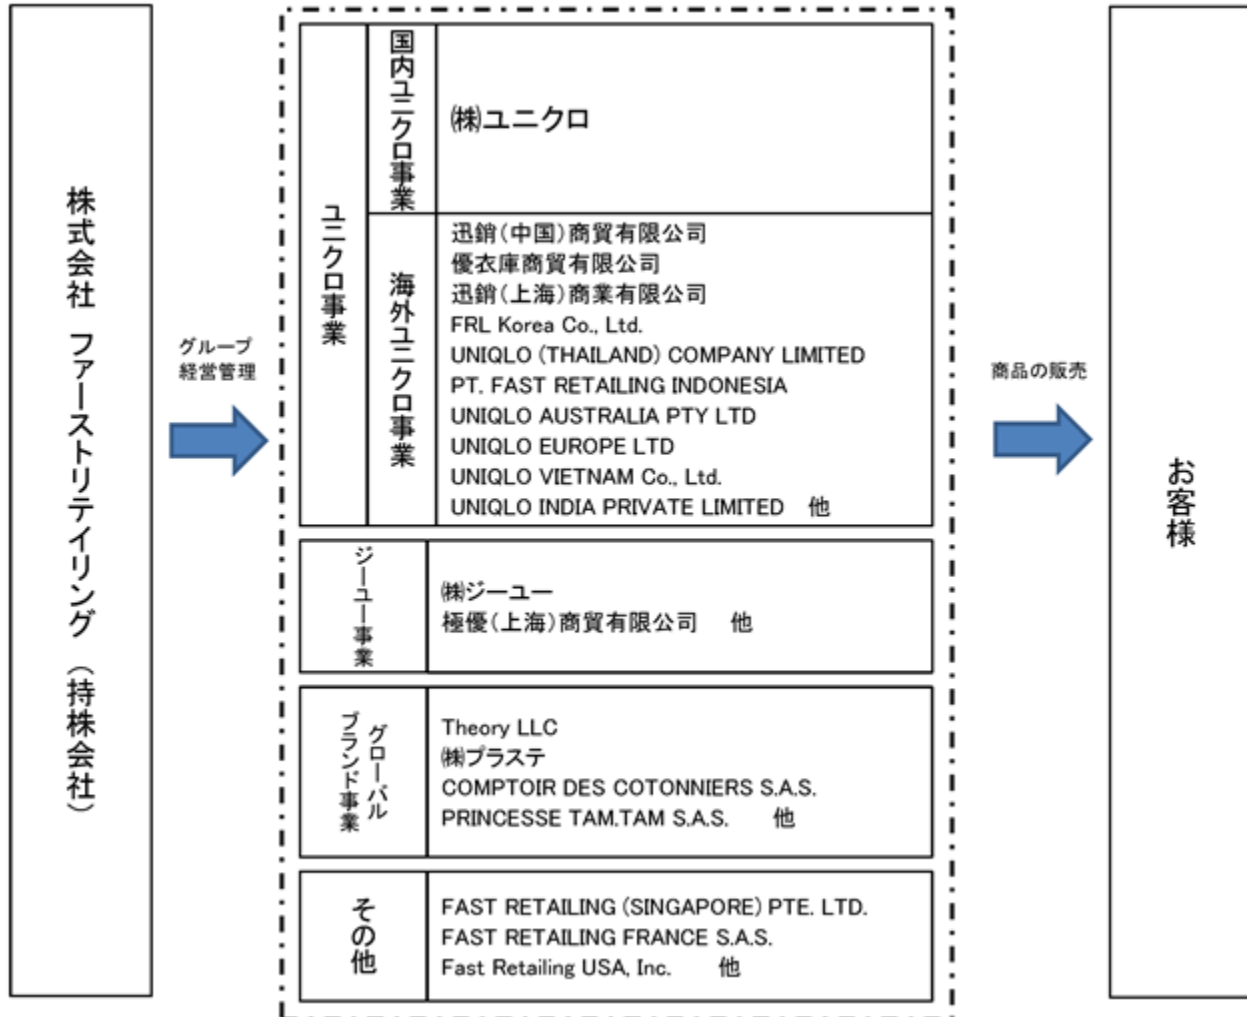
株式会社 ファーストリテイリング（持株会社）

グループ経営管理

ユニクロ事業

国内ユニクロ事業

㈱ユニクロ

海外ユニクロ事業

迅銷（中国）商貿有限公司
優衣庫商貿有限公司
迅銷（上海）商業有限公司
FRL Korea Co., Ltd.
UNIQLO (THAILAND) COMPANY LIMITED
PT. FAST RETAILING INDONESIA
UNIQLO AUSTRALIA PTY LTD
UNIQLO EUROPE LTD
UNIQLO VIETNAM Co., Ltd.
UNIQLO INDIA PRIVATE LIMITED 他

ジーユー事業

㈱ジーユー
極優（上海）商貿有限公司 他

グローバルブランド事業

Theory LLC
㈱プラステ
COMPTOIR DES COTONNIERS S.A.S.
PRINCESSE TAM.TAM S.A.S. 他

その他

FAST RETAILING (SINGAPORE) PTE. LTD.
FAST RETAILING FRANCE S.A.S.
Fast Retailing USA, Inc. 他

商品の販売

お客様